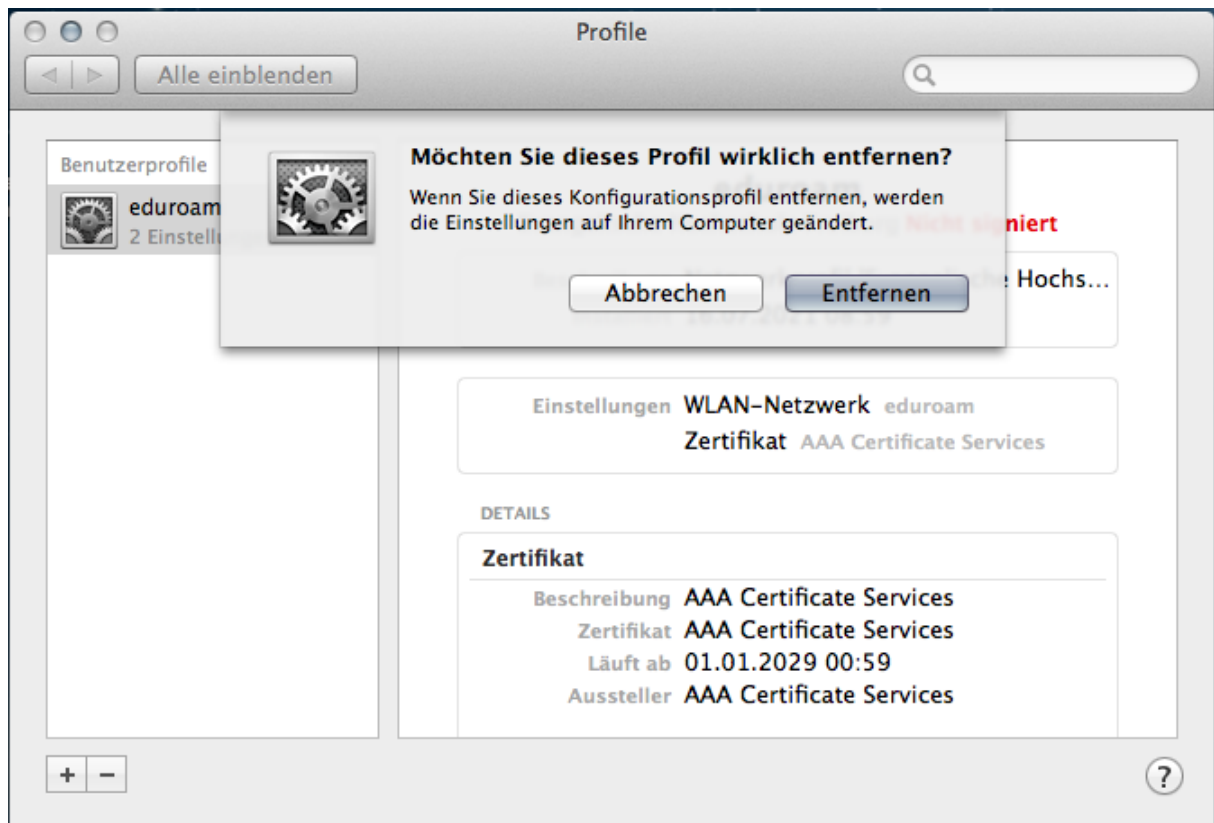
Profile

Alle einblenden

Benutzerprofile

eduroam
2 Einstell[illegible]

Möchten Sie dieses Profil wirklich entfernen?

Wenn Sie dieses Konfigurationsprofil entfernen, werden die Einstellungen auf Ihrem Computer geändert.

Abbrechen Entfernen

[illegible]niert

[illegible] Hochs...

Einstellungen WLAN-Netzwerk eduroam
Zertifikat AAA Certificate Services

DETAILS

Zertifikat

Beschreibung AAA Certificate Services
Zertifikat AAA Certificate Services
Läuft ab 01.01.2029 00:59
Aussteller AAA Certificate Services

+ −

?